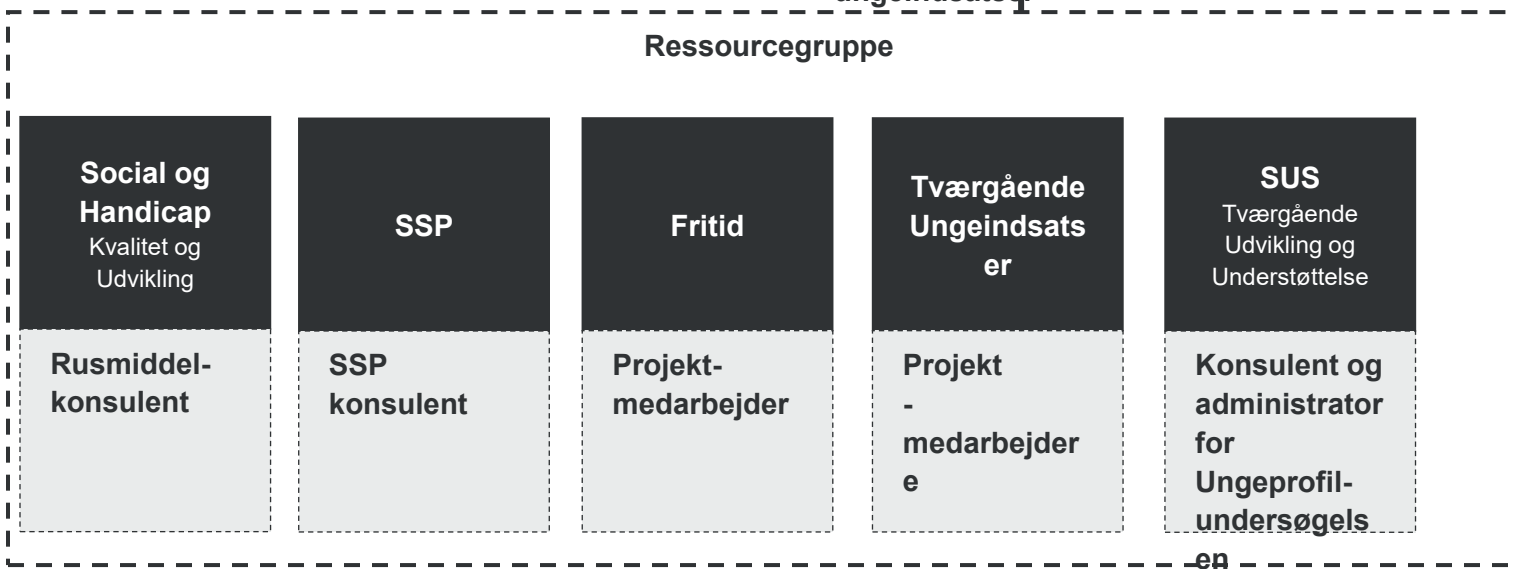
Ressourcegruppe

Social og Handicap
Kvalitet og Udvikling

Rusmiddelkonsulent

SSP

SSP konsulent

Fritid

Projektmedarbejder

Tværgående Ungeindsatser

Projekt - medarbejdere

SUS
Tværgående Udvikling og Understøttelse

Konsulent og administrator for Ungeprofilundersøgelsen